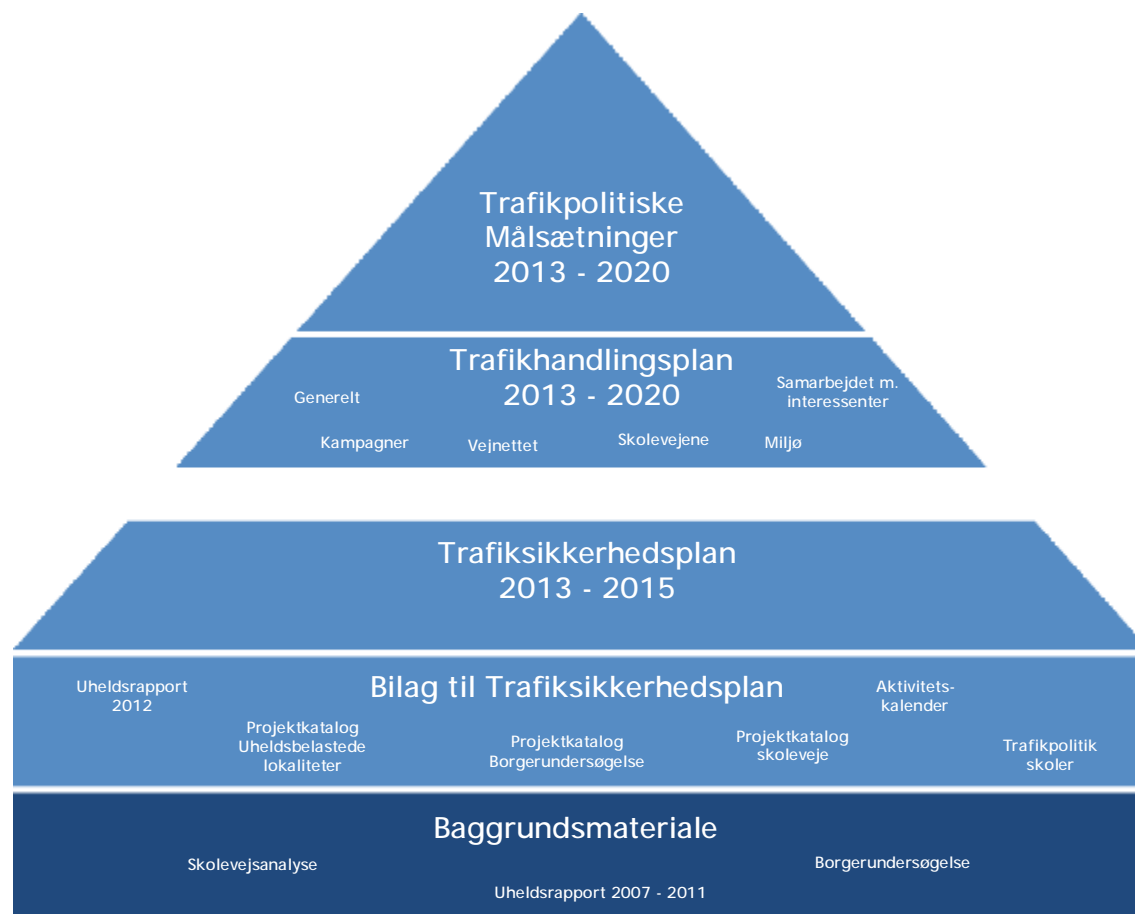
Trafikpolitiske Målsætninger 2013 - 2020

Trafikhandlingsplan 2013 - 2020

Generelt

Samarbejdet m. interessenter

Kampagner

Vejnettet

Skolevejene

Miljø

Trafiksikkerhedsplan 2013 - 2015

Bilag til Trafiksikkerhedsplan

Uheldsrapport 2012

Aktivitetskalender

Projektkatalog Uheldsbelastede lokaliteter

Projektkatalog Borgerundersøgelse

Projektkatalog skoleveje

Trafikpolitik skoler

Baggrundsmateriale

Skolevejsanalyse

Borgerundersøgelse

Uheldsrapport 2007 - 2011